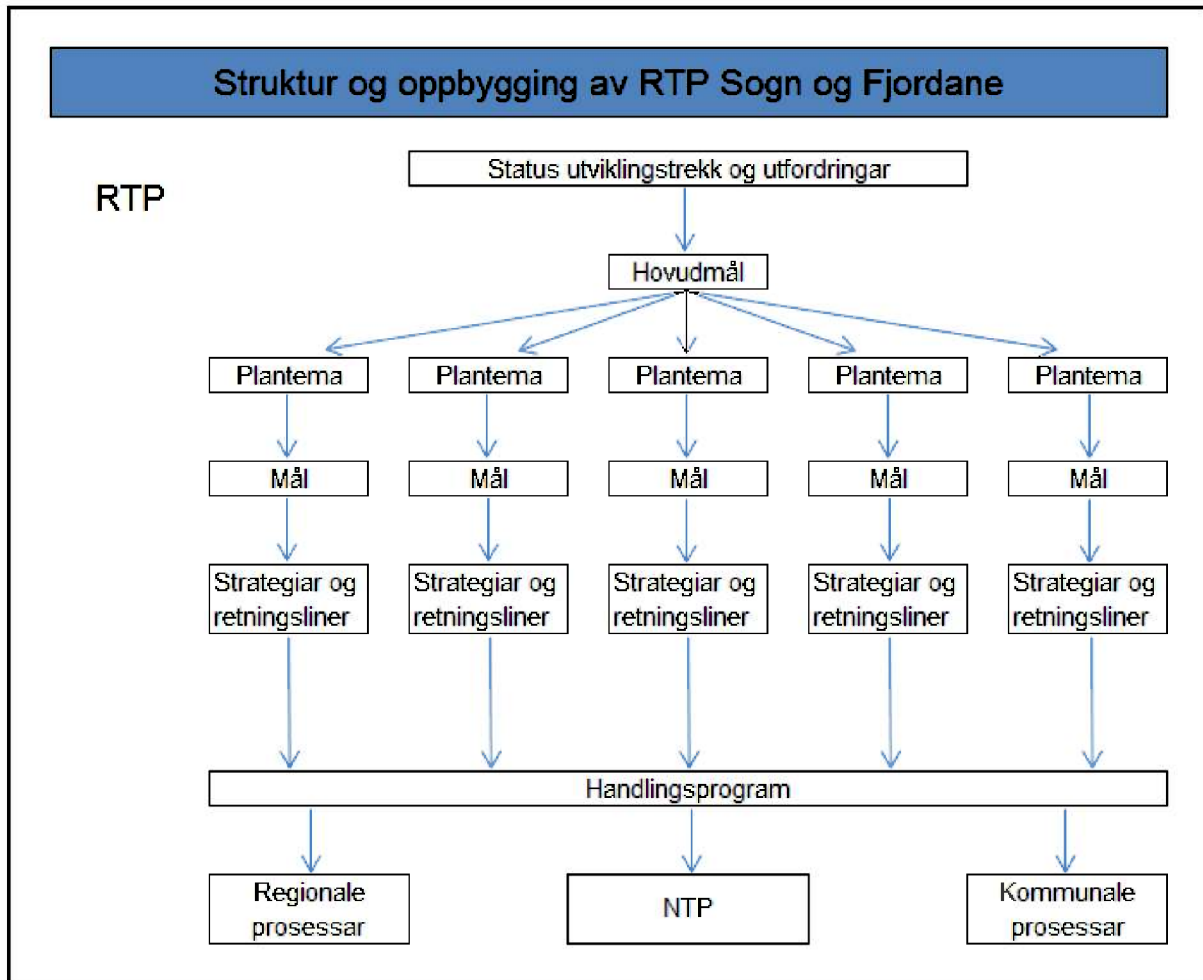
Struktur og oppbygging av RTP Sogn og Fjordane

RTP

Status utviklingstrekk og utfordringar

Hovudmål

Plantema

Plantema

Plantema

Plantema

Plantema

Mål

Mål

Mål

Mål

Mål

Strategiar og retningsliner

Strategiar og retningsliner

Strategiar og retningsliner

Strategiar og retningsliner

Strategiar og retningsliner

Handlingsprogram

Regionale prosessar

NTP

Kommunale prosessar